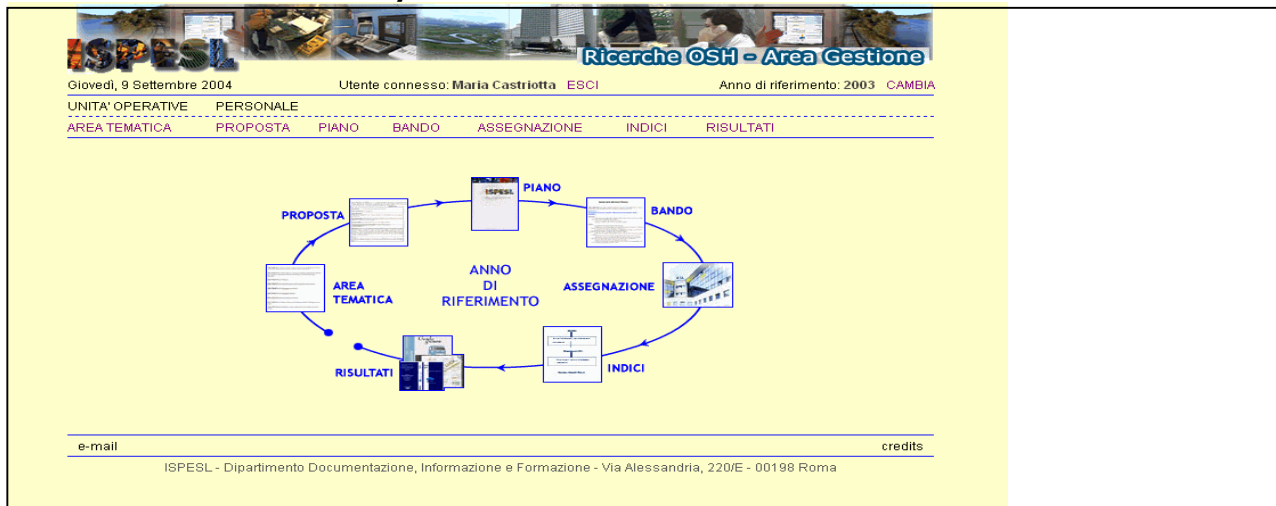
ISPESL

Ricerche OSH - Area Gestione

Giovedì, 9 Settembre 2004 Utente connesso: Maria Castriotta ESCI Anno di riferimento: 2003 CAMBIA

UNITA' OPERATIVE PERSONALE

AREA TEMATICA PROPOSTA PIANO BANDO ASSEGNAZIONE INDICI RISULTATI

PIANO

PROPOSTA

BANDO

ANNO DI RIFERIMENTO

AREA TEMATICA

ASSEGNAZIONE

RISULTATI

INDICI

e-mail credits

ISPESL - Dipartimento Documentazione, Informazione e Formazione - Via Alessandria, 220/E - 00198 Roma